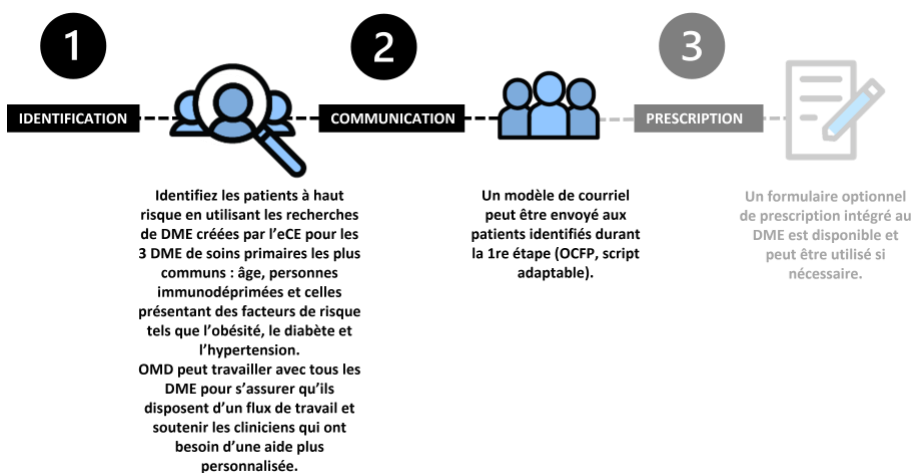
1

IDENTIFICATION

Identifiez les patients à haut risque en utilisant les recherches de DME créées par l'eCE pour les 3 DME de soins primaires les plus communs : âge, personnes immunodéprimées et celles présentant des facteurs de risque tels que l'obésité, le diabète et l'hypertension.
OMD peut travailler avec tous les DME pour s'assurer qu'ils disposent d'un flux de travail et soutenir les cliniciens qui ont besoin d'une aide plus personnalisée.

2

COMMUNICATION

Un modèle de courriel peut être envoyé aux patients identifiés durant la 1re étape (OCFP, script adaptable).

3

PRESCRIPTION

Un formulaire optionnel de prescription intégré au DME est disponible et peut être utilisé si nécessaire.